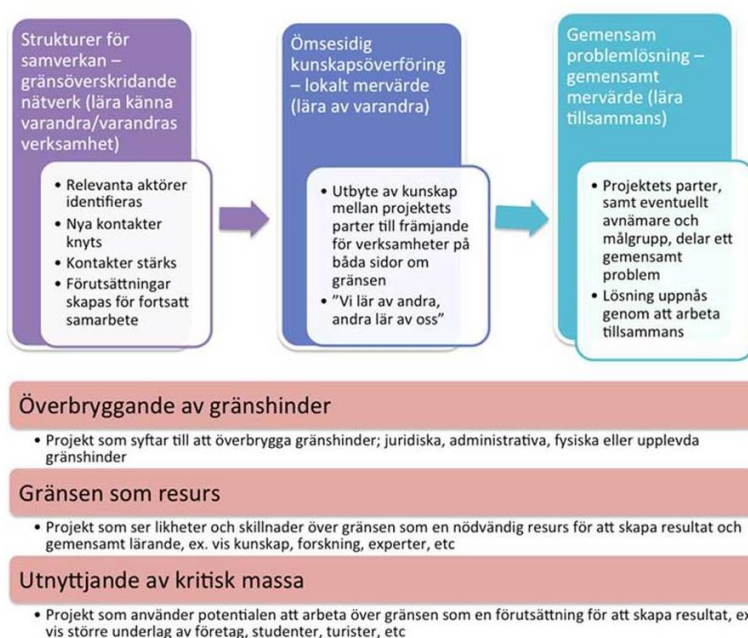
Strukturer för samverkan – gränsöverskridande nätverk (lära känna varandra/varandras verksamhet)

• Relevanta aktörer identifieras
• Nya kontakter knyts
• Kontakter stärks
• Förutsättningar skapas för fortsatt samarbete

Ömsesidig kunskapsöverföring – lokalt mervärde (lära av varandra)

• Utbyte av kunskap mellan projektets parter till främjande för verksamheter på båda sidor om gränsen
• "Vi lär av andra, andra lär av oss"

Gemensam problemlösning – gemensamt mervärde (lära tillsammans)

• Projektets parter, samt eventuellt avnämare och målgrupp, delar ett gemensamt problem
• Lösning uppnås genom att arbeta tillsammans

Överbryggande av gränshinder

• Projekt som syftar till att överbrygga gränshinder; juridiska, administrativa, fysiska eller upplevda gränshinder

Gränsen som resurs

• Projekt som ser likheter och skillnader över gränsen som en nödvändig resurs för att skapa resultat och gemensamt lärande, ex. vis kunskap, forskning, experter, etc

Utnyttjande av kritisk massa

• Projekt som använder potentialen att arbeta över gränsen som en förutsättning för att skapa resultat, ex vis större underlag av företag, studenter, turister, etc